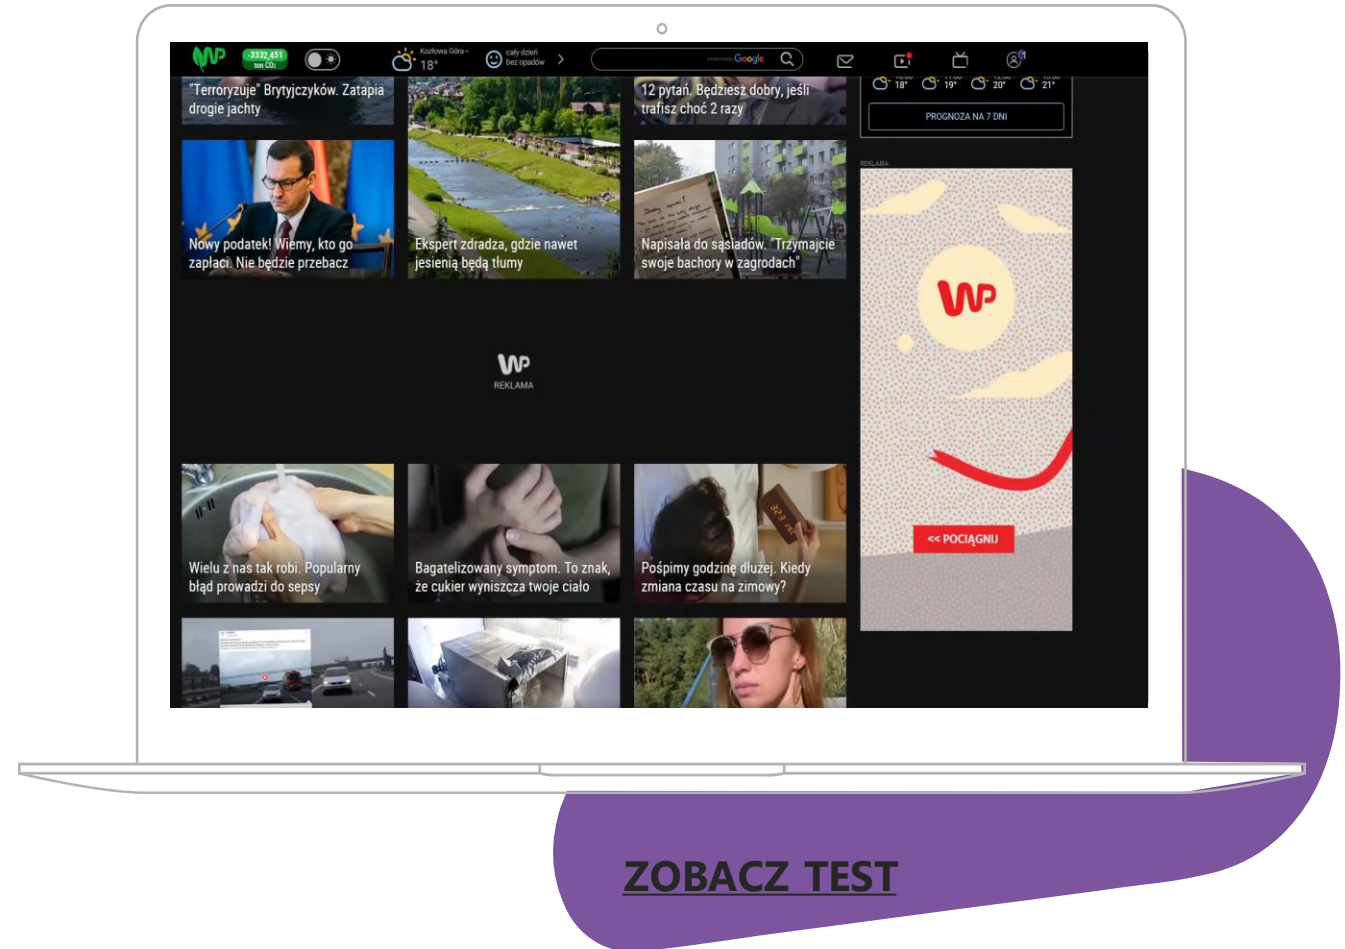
WP -3332,451 ton CO₂ Kozłowa Góra 18° cały dzień bez opadów Google

18° 19° 20° 21°

PROGNOZA NA 7 DNI

"Terroryzuje" Brytyjczyków. Zatapia drogie jachty

12 pytań. Będziesz dobry, jeśli trafisz choć 2 razy

Nowy podatek! Wiemy, kto go zapłaci. Nie będzie przebacz

Ekspert zdradza, gdzie nawet jesienią będą tłumy

Napisała do sąsiadów. "Trzymajcie swoje bachory w zagrodach"

REKLAMA

WP REKLAMA

WP

<< POCIĄGNIJ

Wielu z nas tak robi. Popularny błąd prowadzi do sepsy

Bagatelizowany symptom. To znak, że cukier wyniszcza twoje ciało

Pośpimy godzinę dłużej. Kiedy zmiana czasu na zimowy?

ZOBACZ TEST